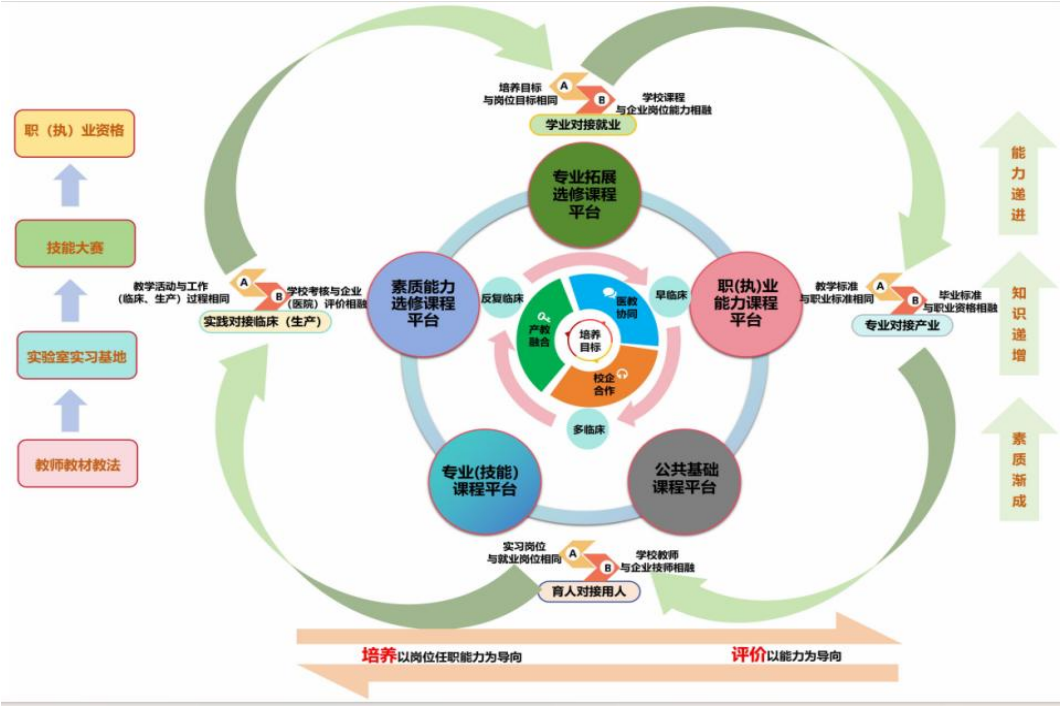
职（执）业资格

技能大赛

实验室实习基地

教师教材教法

培养目标与岗位目标相同
A
B
学校课程与企业岗位能力相融
学业对接就业

能力递进

知识递增

素质渐成

教学活动与工作（临床、生产）过程相同
A
B
学校考核与企业（医院）评价相融
实践对接临床（生产）

教学标准与职业标准相同
A
B
毕业标准与职业资格相融
专业对接产业

专业拓展选修课程平台

素质能力选修课程平台

职(执)业能力课程平台

专业(技能)课程平台

公共基础课程平台

反复临床

早临床

多临床

产教融合

医教协同

校企合作

培养目标

实习岗位与就业岗位相同
A
B
学校教师与企业技师相融
育人对接用人

培养以岗位任职能力为导向

评价以能力为导向